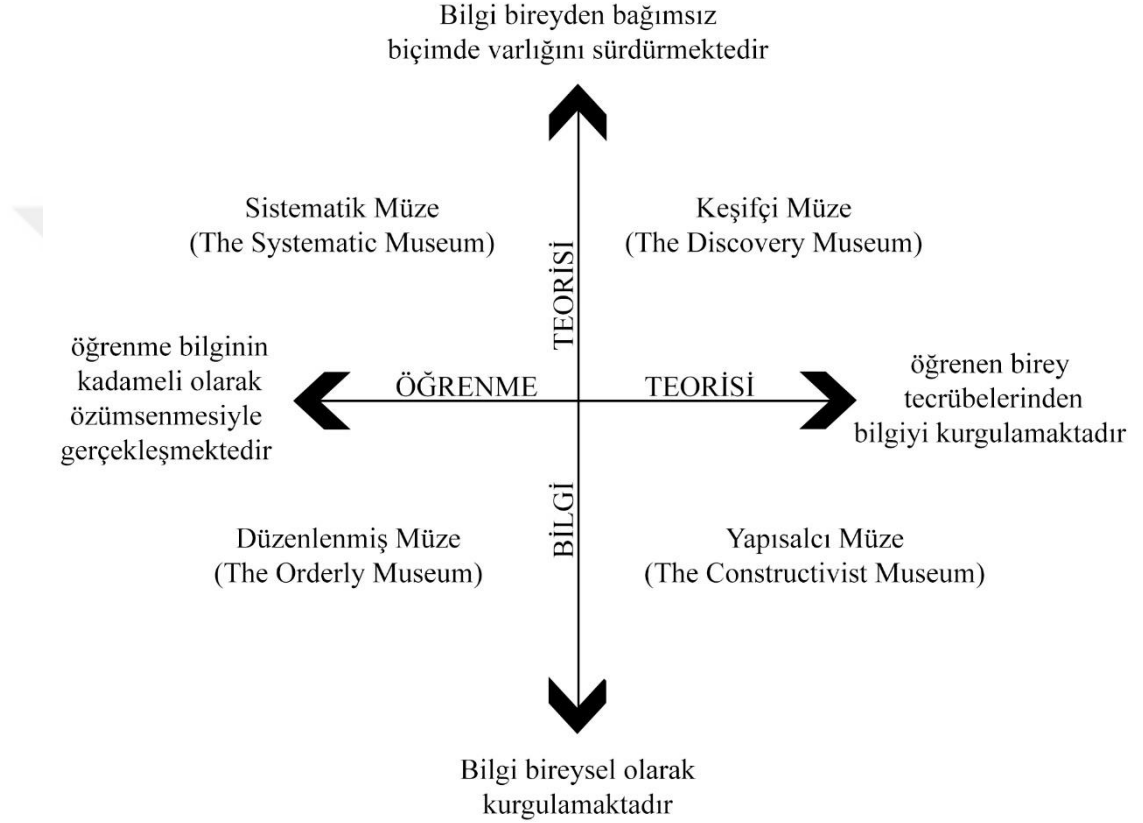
Bilgi bireyden bağımsız biçimde varlığını sürdürmektedir

Sistematik Müze
(The Systematic Museum)

TEORİSİ

Keşifçi Müze
(The Discovery Museum)

öğrenme bilginin kademeli olarak özümsenmesiyle gerçekleşmektedir

ÖĞRENME

TEORİSİ

öğrenen birey tecrübelerinden bilgiyi kurgulamaktadır

BİLGİ

Düzenlenmiş Müze
(The Orderly Museum)

Yapısalcı Müze
(The Constructivist Museum)

Bilgi bireysel olarak kurgulamaktadır